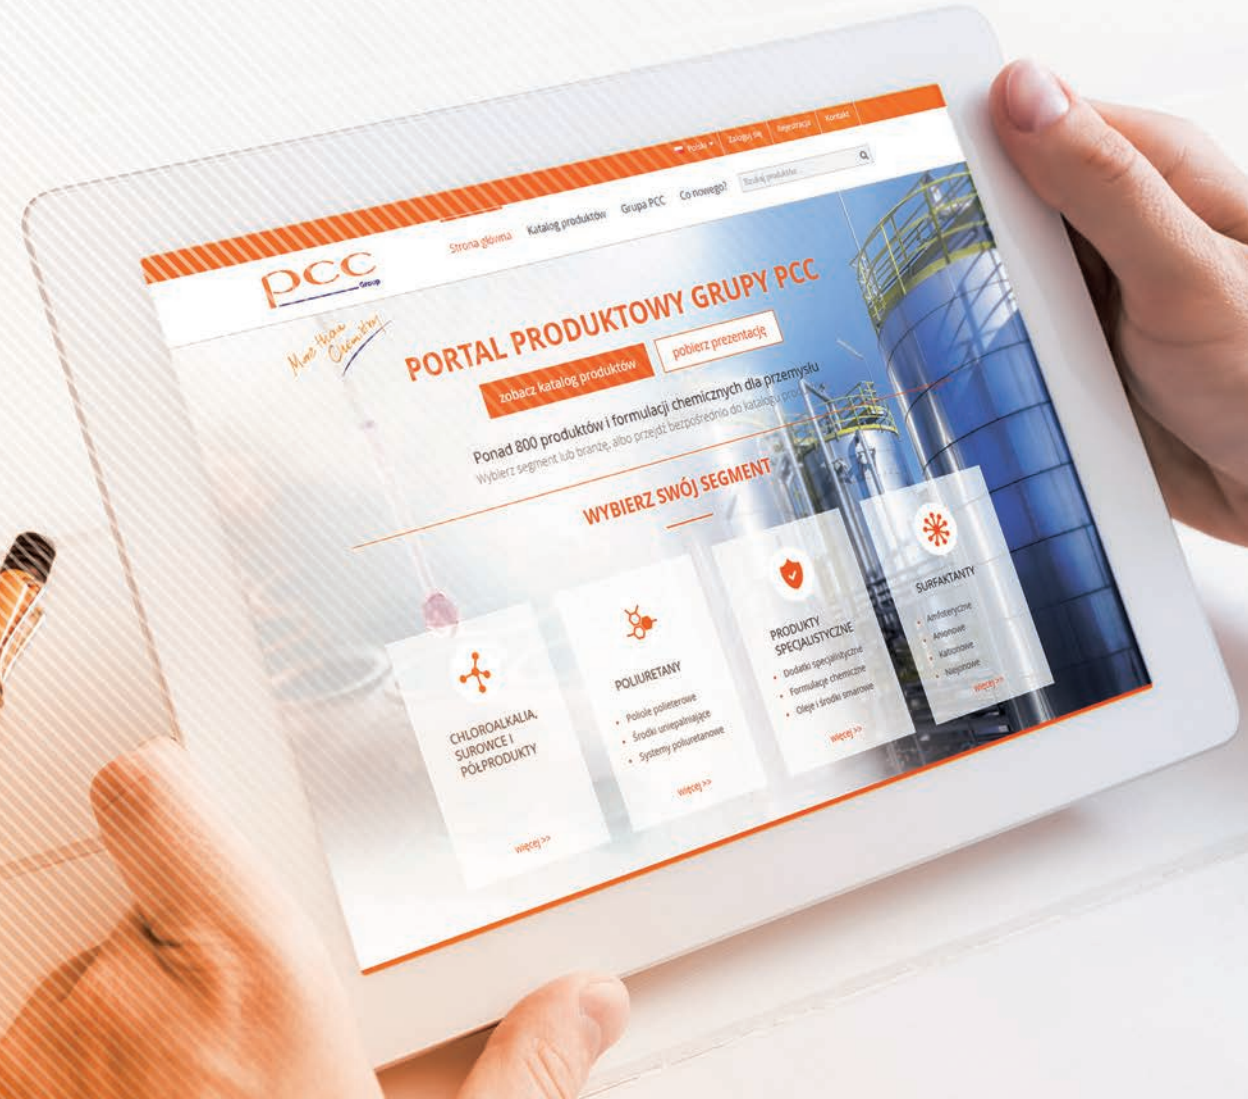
Polski ▾ Zaloguj się Rejestracja Kontakt

Szukaj produktu...

pcc Group

Strona główna Katalog produktów Grupa PCC Co nowego?

More than Chemistry

PORTAL PRODUKTOWY GRUPY PCC

zobacz katalog produktów pobierz prezentację

Ponad 800 produktów i formulacji chemicznych dla przemysłu

Wybierz segment lub branżę, albo przejdź bezpośrednio do katalogu pro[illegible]

WYBIERZ SWÓJ SEGMENT

CHLOROALKALIA, SUROWCE I PÓŁPRODUKTY

więcej >>

POLIURETANY

Poliole polieterowe
Środki uniepalniające
Systemy poliuretanowe

więcej >>

PRODUKTY SPECJALISTYCZNE

Dodatki specjalistyczne
Formulacje chemiczne
Oleje i środki smarowe

więcej >>

SURFAKTANTY

Amfoteryczne
Anionowe
Kationowe
Niejonowe

więcej >>